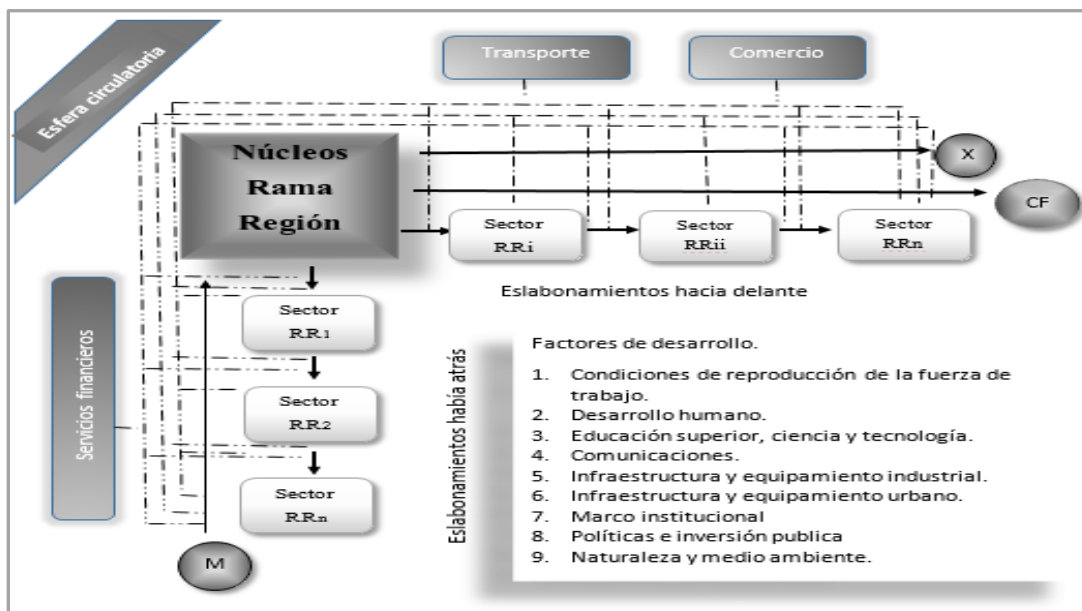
Esfera circulatoria

Transporte

Comercio

Núcleos Rama Región

X

CF

Sector RRi

Sector RRii

Sector RRn

Eslabonamientos hacia delante

Servicios financieros

Sector RR1

Sector RR2

Sector RRn

M

Eslabonamientos habia atrás

Factores de desarrollo.

1. Condiciones de reproducción de la fuerza de trabajo.
2. Desarrollo humano.
3. Educación superior, ciencia y tecnología.
4. Comunicaciones.
5. Infraestructura y equipamiento industrial.
6. Infraestructura y equipamiento urbano.
7. Marco institucional
8. Políticas e inversión publica
9. Naturaleza y medio ambiente.